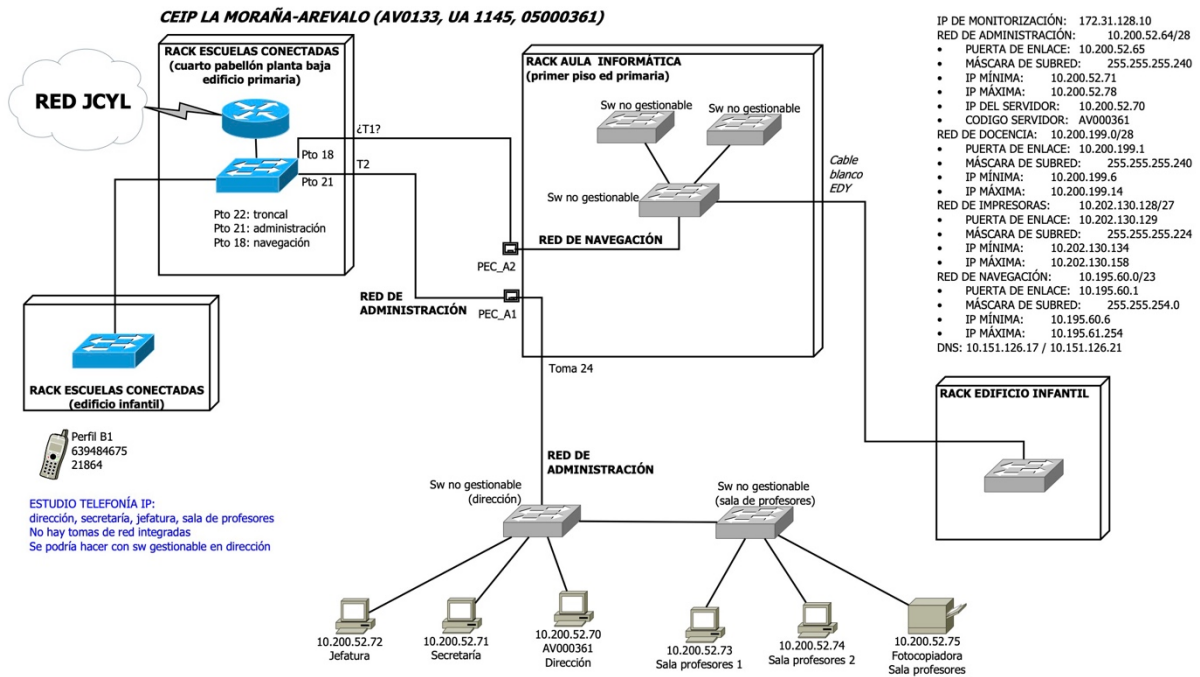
CEIP LA MORAÑA-AREVALO (AV0133, UA 1145, 05000361)

RACK ESCUELAS CONECTADAS
(cuarto pabellón planta baja edificio primaria)

RED JCYL

Pto 18
Pto 21

Pto 22: troncal
Pto 21: administración
Pto 18: navegación

¿T1?
T2

RACK AULA INFORMÁTICA
(primer piso ed primaria)

Sw no gestionable
Sw no gestionable
Sw no gestionable

RED DE NAVEGACIÓN

PEC_A2
PEC_A1

RED DE ADMINISTRACIÓN

Cable blanco EDY

Toma 24

RACK ESCUELAS CONECTADAS
(edificio infantil)

Perfil B1
639484675
21864

ESTUDIO TELEFONÍA IP:
dirección, secretaría, jefatura, sala de profesores
No hay tomas de red integradas
Se podría hacer con sw gestionable en dirección

RED DE ADMINISTRACIÓN

Sw no gestionable
(dirección)

Sw no gestionable
(sala de profesores)

RACK EDIFICIO INFANTIL

10.200.52.72
Jefatura

10.200.52.71
Secretaría

10.200.52.70
AV000361
Dirección

10.200.52.73
Sala profesores 1

10.200.52.74
Sala profesores 2

10.200.52.75
Fotocopiadora
Sala profesores

IP DE MONITORIZACIÓN: 172.31.128.10
RED DE ADMINISTRACIÓN: 10.200.52.64/28
• PUERTA DE ENLACE: 10.200.52.65
• MÁSCARA DE SUBRED: 255.255.255.240
• IP MÍNIMA: 10.200.52.71
• IP MÁXIMA: 10.200.52.78
• IP DEL SERVIDOR: 10.200.52.70
• CODIGO SERVIDOR: AV000361
RED DE DOCENCIA: 10.200.199.0/28
• PUERTA DE ENLACE: 10.200.199.1
• MÁSCARA DE SUBRED: 255.255.255.240
• IP MÍNIMA: 10.200.199.6
• IP MÁXIMA: 10.200.199.14
RED DE IMPRESORAS: 10.202.130.128/27
• PUERTA DE ENLACE: 10.202.130.129
• MÁSCARA DE SUBRED: 255.255.255.224
• IP MÍNIMA: 10.202.130.134
• IP MÁXIMA: 10.202.130.158
RED DE NAVEGACIÓN: 10.195.60.0/23
• PUERTA DE ENLACE: 10.195.60.1
• MÁSCARA DE SUBRED: 255.255.254.0
• IP MÍNIMA: 10.195.60.6
• IP MÁXIMA: 10.195.61.254
DNS: 10.151.126.17 / 10.151.126.21